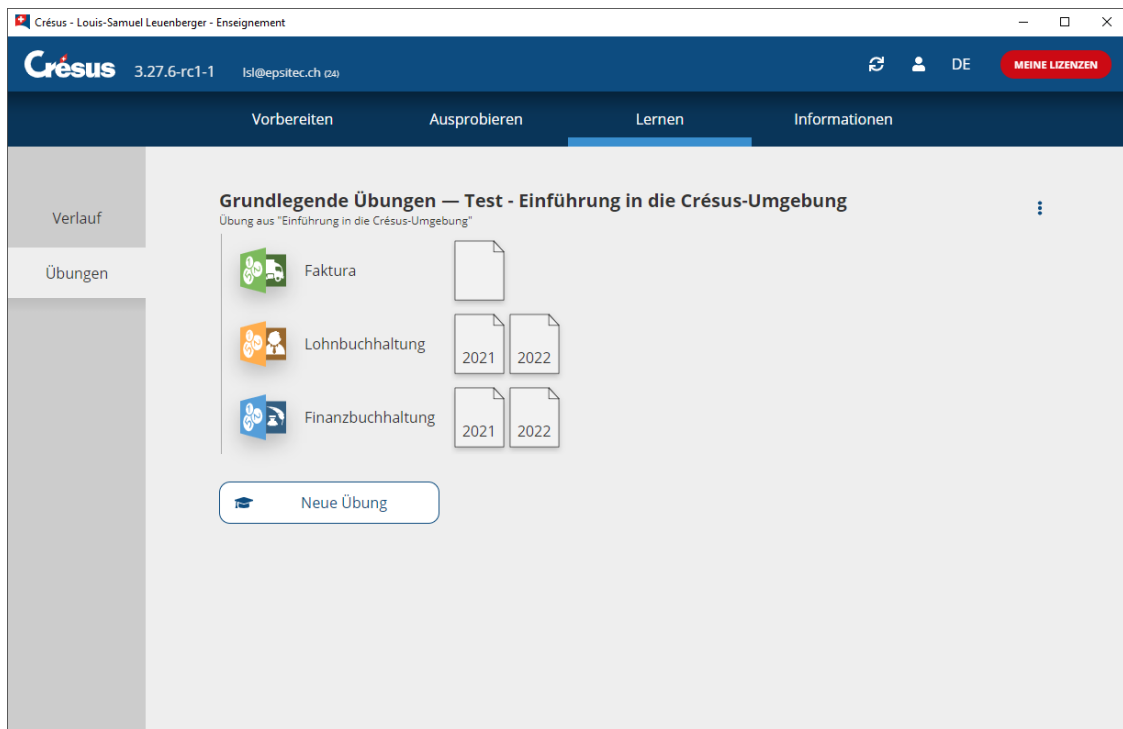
Crésus - Louis-Samuel Leuenberger - Enseignement

Crésus 3.27.6-rc1-1 lsl@epsitec.ch (24)

DE MEINE LIZENZEN

Vorbereiten Ausprobieren Lernen Informationen

Verlauf

Übungen

Grundlegende Übungen — Test - Einführung in die Crésus-Umgebung
Übung aus "Einführung in die Crésus-Umgebung"

Faktura

Lohnbuchhaltung 2021 2022

Finanzbuchhaltung 2021 2022

Neue Übung